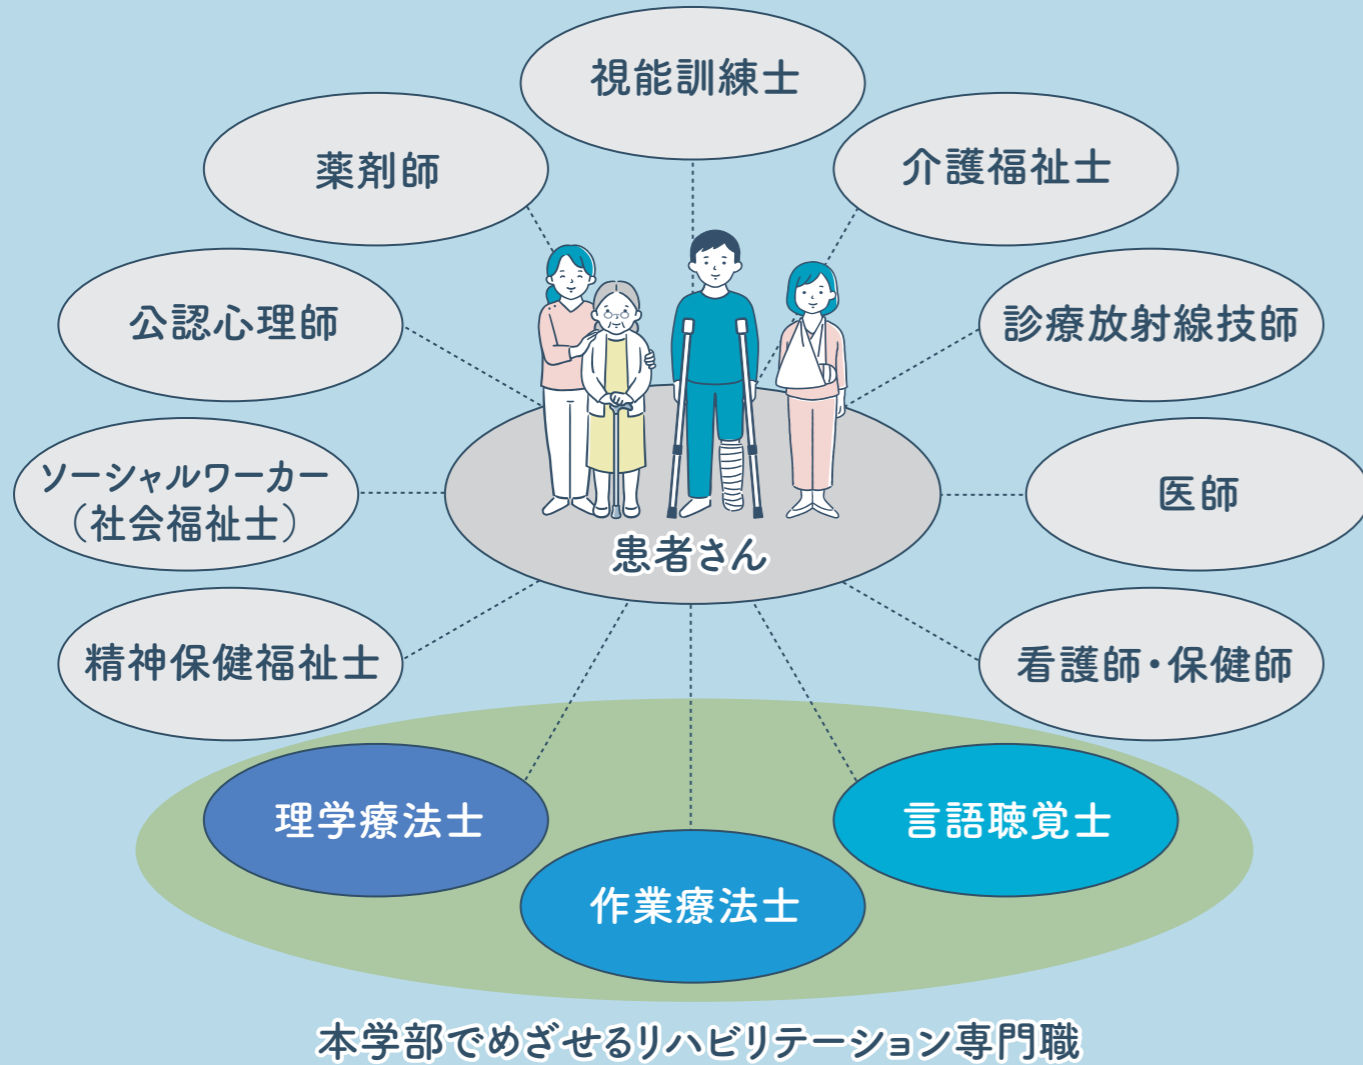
視能訓練士

薬剤師

介護福祉士

公認心理師

診療放射線技師

ソーシャルワーカー
(社会福祉士)

医師

患者さん

精神保健福祉士

看護師・保健師

理学療法士

言語聴覚士

作業療法士

本学部でめざせるリハビリテーション専門職